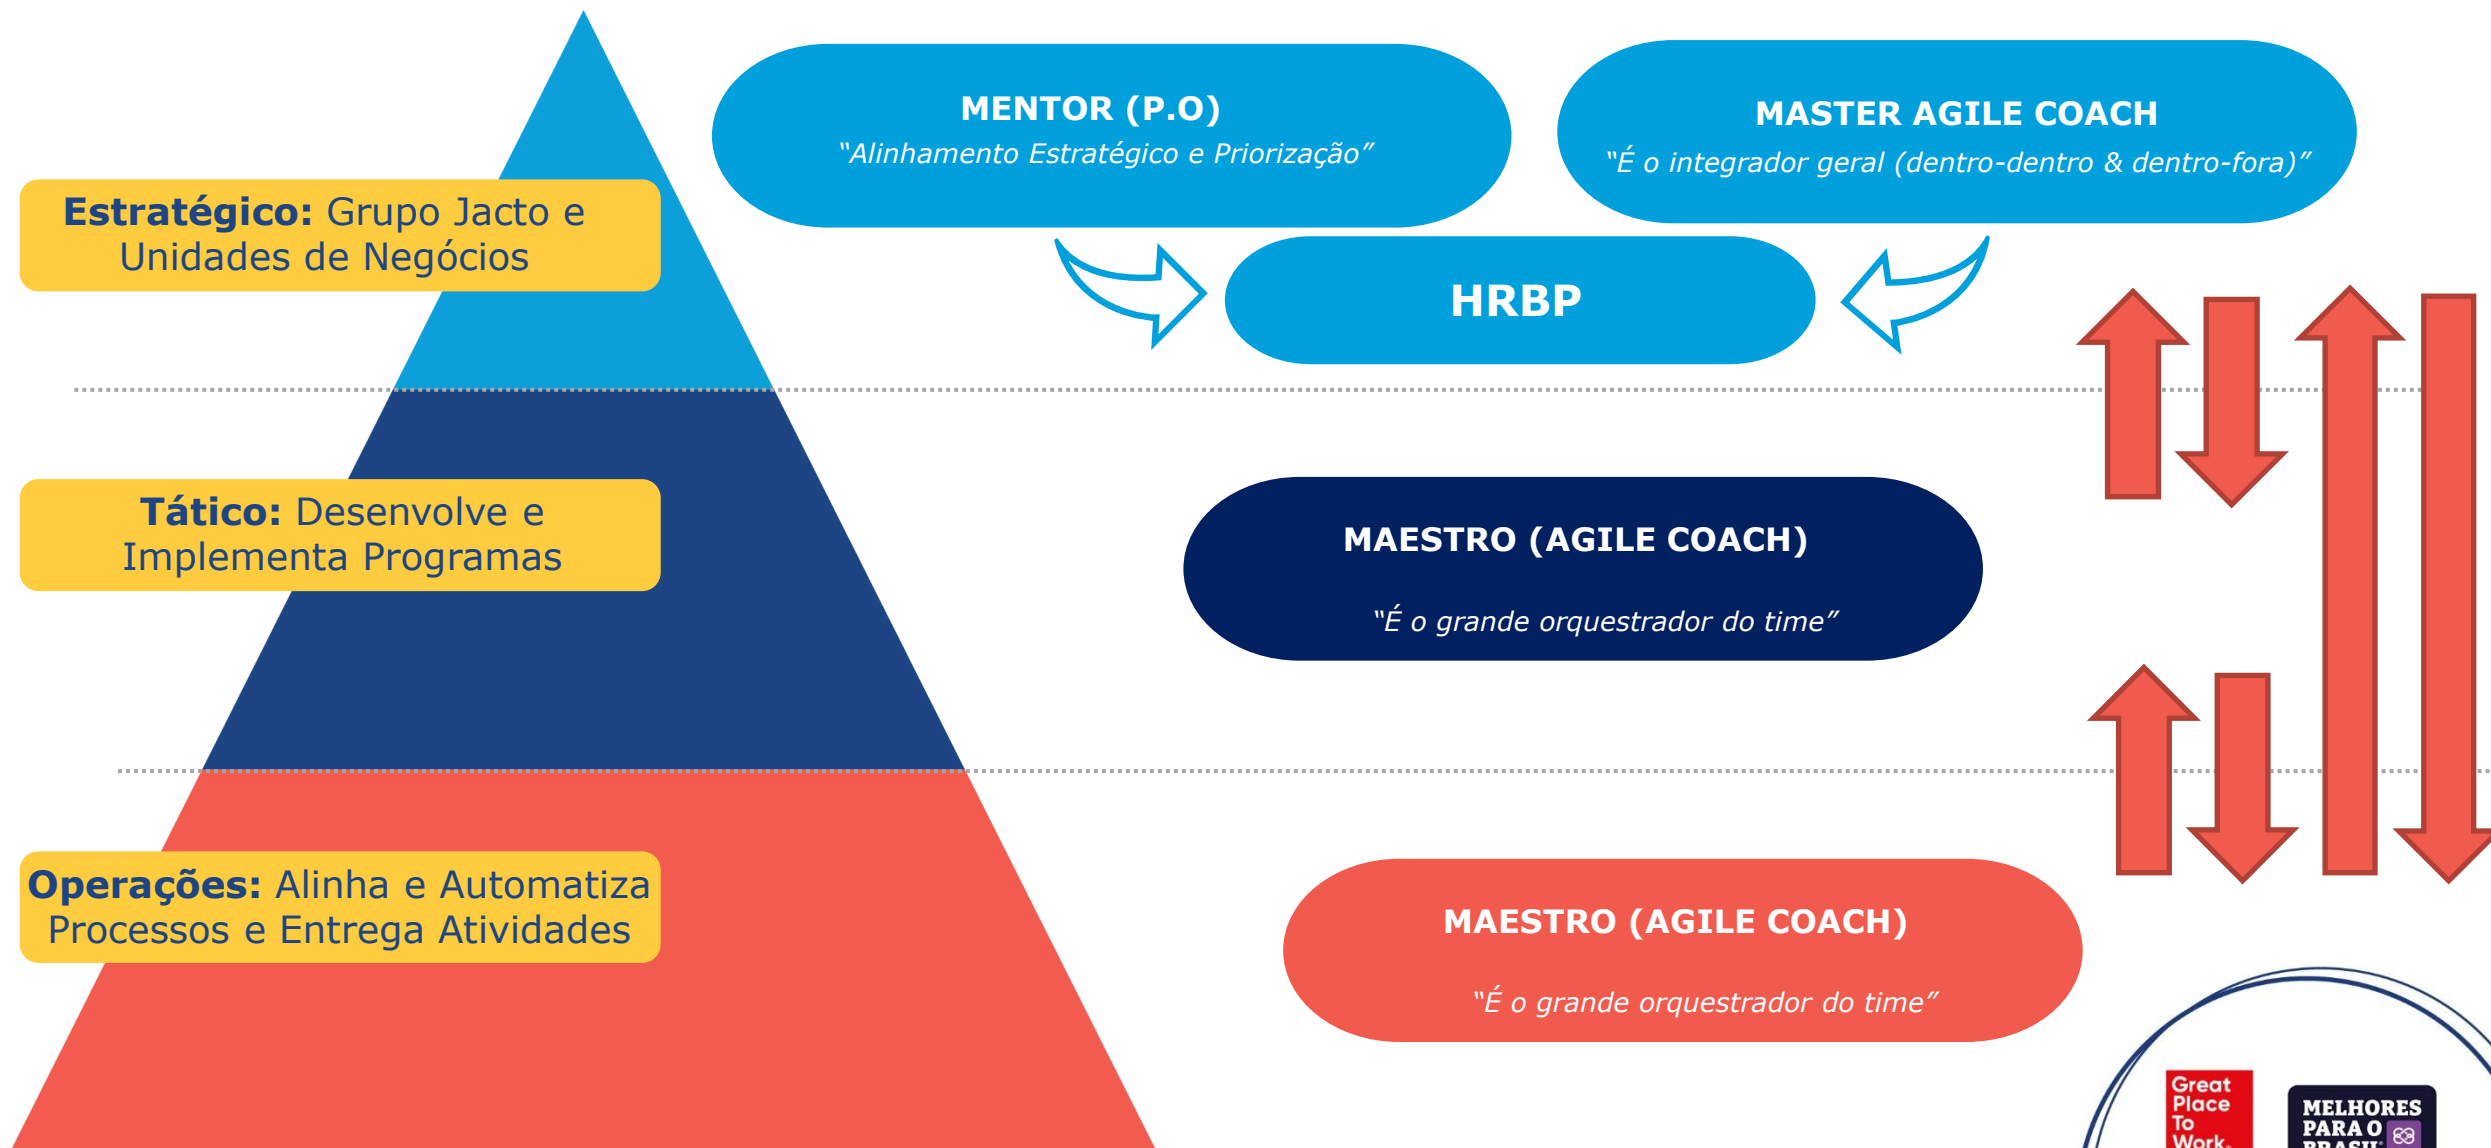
MENTOR (P.O)
"Alinhamento Estratégico e Priorização"

MASTER AGILE COACH
"É o integrador geral (dentro-dentro & dentro-fora)"

Estratégico: Grupo Jacto e Unidades de Negócios

HRBP

Tático: Desenvolve e Implementa Programas

MAESTRO (AGILE COACH)
"É o grande orquestrador do time"

Operações: Alinha e Automatiza Processos e Entrega Atividades

MAESTRO (AGILE COACH)
"É o grande orquestrador do time"

Great Place To Work.

MELHORES PARA O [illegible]